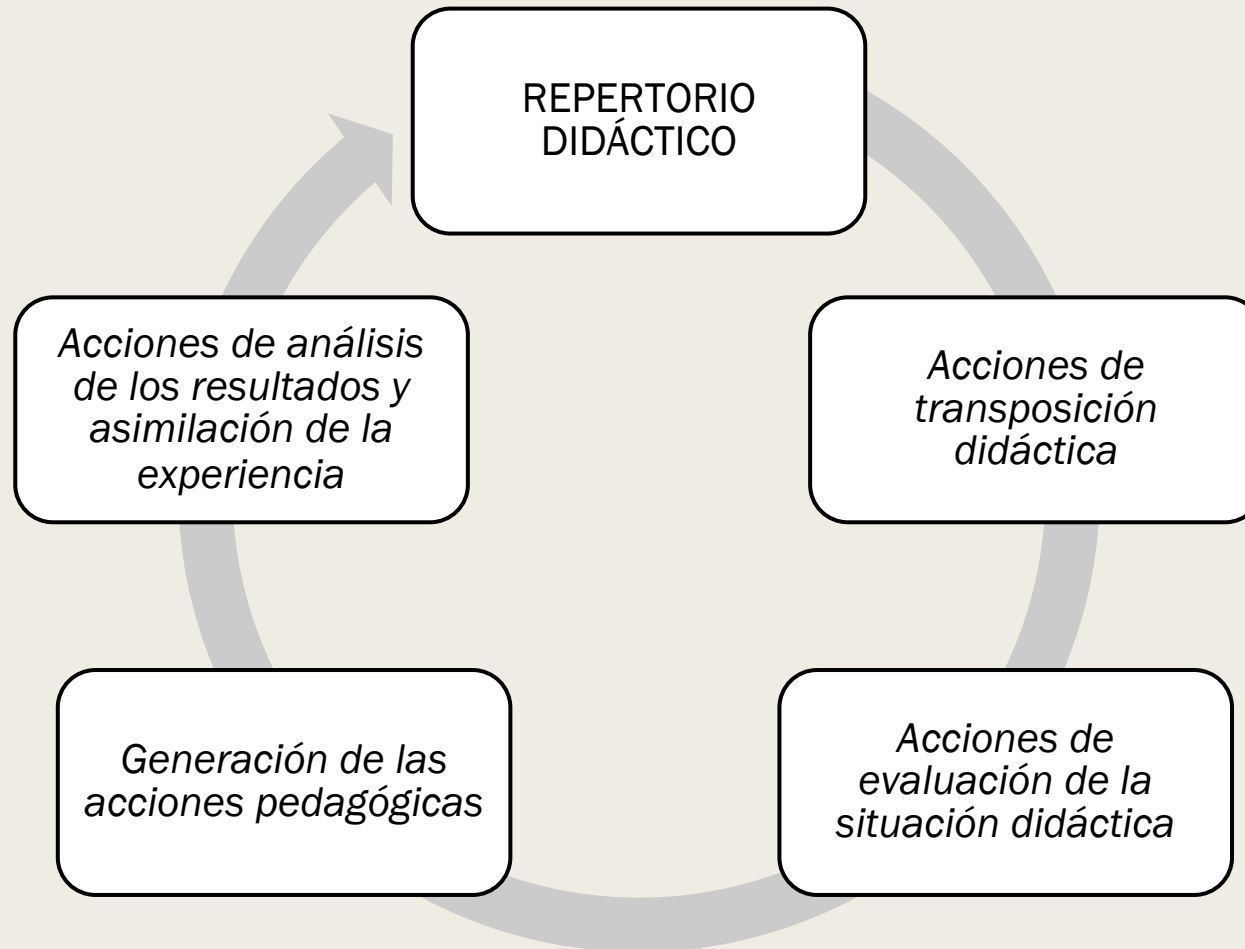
REPERTORIO DIDÁCTICO

Acciones de transposición didáctica

Acciones de evaluación de la situación didáctica

Generación de las acciones pedagógicas

Acciones de análisis de los resultados y asimilación de la experiencia